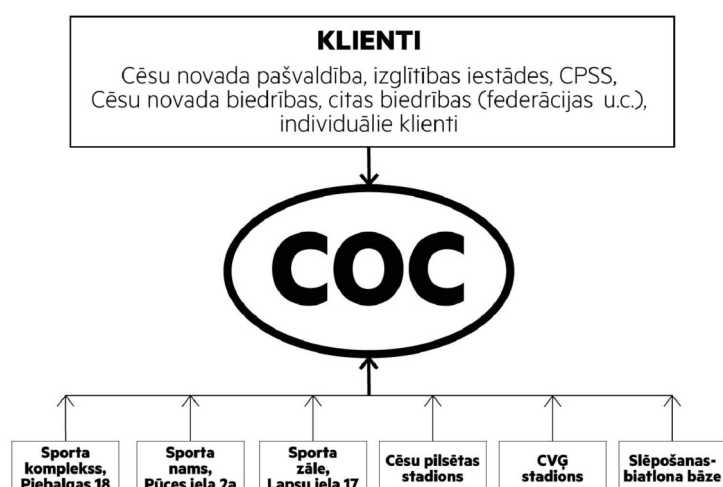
KLIENTI

Cēsu novada pašvaldība, izglītības iestādes, CPSS, Cēsu novada biedrības, citas biedrības (federācijas u.c.), individuālie klienti

COC

Sporta komplekss, Piebalgas 18

Sporta nams, Pūces iela 2a

Sporta zāle, Lapsu iela 17

Cēsu pilsētas stadions

CVĢ stadions

Slēpošanas-biatlona bāze